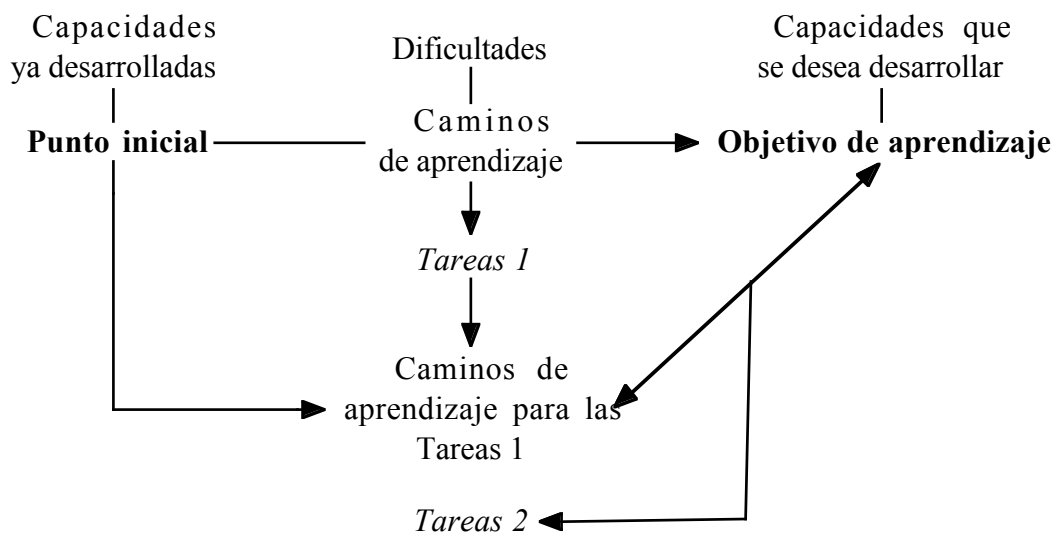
Capacidades ya desarrolladas

Dificultades

Capacidades que se desea desarrollar

Punto inicial

Caminos de aprendizaje

Objetivo de aprendizaje

Tareas 1

Caminos de aprendizaje para las Tareas 1

Tareas 2